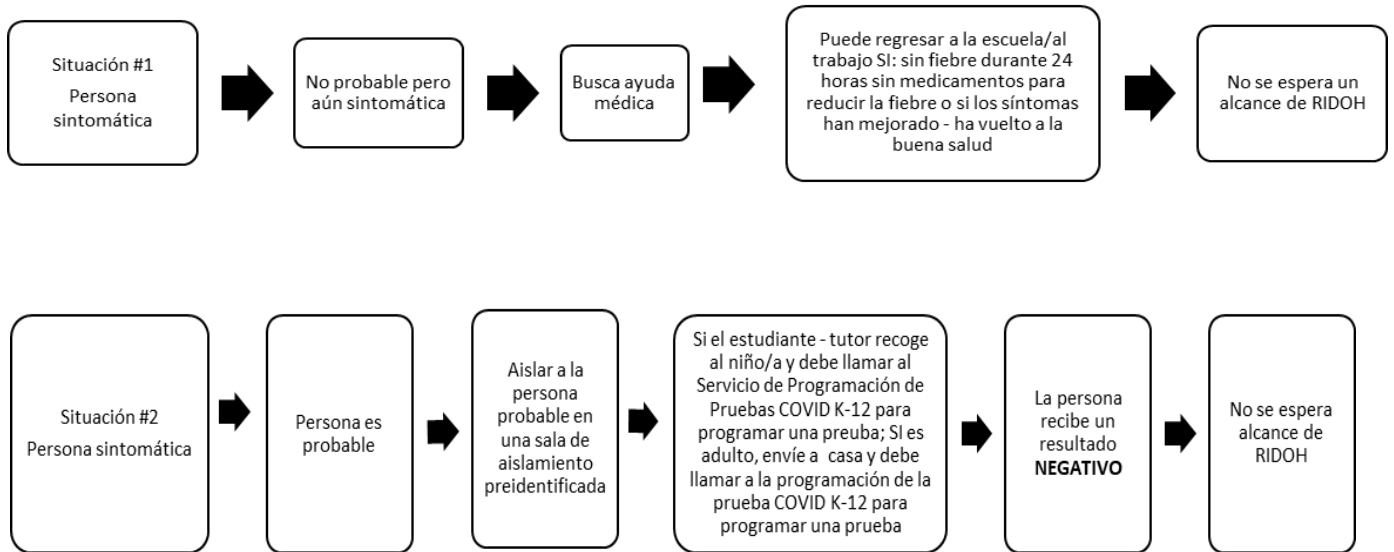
Situación #1
Persona sintomática

No probable pero aún sintomática

Busca ayuda médica

Puede regresar a la escuela/al trabajo SI: sin fiebre durante 24 horas sin medicamentos para reducir la fiebre o si los síntomas han mejorado - ha vuelto a la buena salud

No se espera un alcance de RIDOH

Situación #2
Persona sintomática

Persona es probable

Aislar a la persona probable en una sala de aislamiento preidentificada

Si el estudiante - tutor recoge al niño/a y debe llamar al Servicio de Programación de Pruebas COVID K-12 para programar una preuba; SI es adulto, envíe a casa y debe llamar a la programación de la prueba COVID K-12 para programar una prueba

La persona recibe un resultado **NEGATIVO**

No se espera alcance de RIDOH